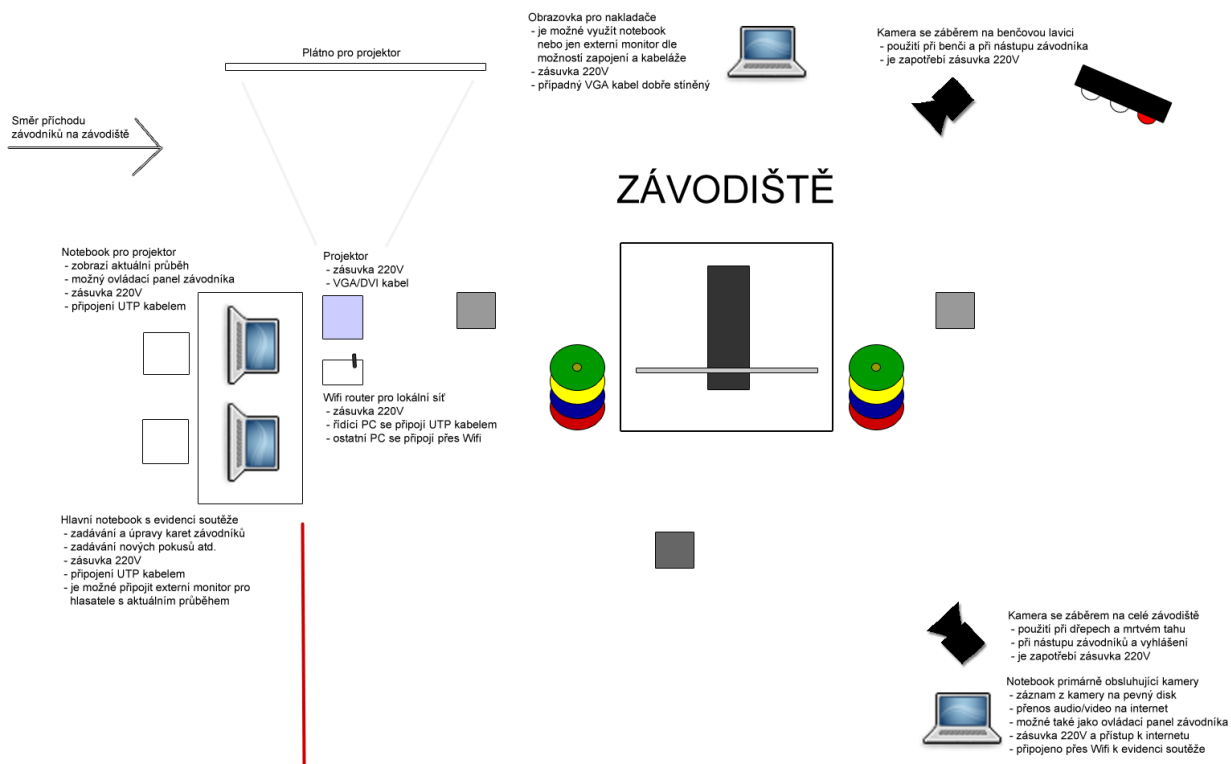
Obrazovka pro nakladače
- je možné využít notebook nebo jen externí monitor dle možností zapojení a kabeláže
- zásuvka 220V
- případný VGA kabel dobře stíněný

Kamera se záběrem na benčovou lavici
- použití při benči a při nástupu závodníka
- je zapotřebí zásuvka 220V

Plátno pro projektor

Směr příchodu závodníků na závodiště

ZÁVODIŠTĚ

Notebook pro projektor
- zobrazí aktuální průběh
- možný ovládací panel závodníka
- zásuvka 220V
- připojení UTP kabelem

Projektor
- zásuvka 220V
- VGA/DVI kabel

Wifi router pro lokální síť
- zásuvka 220V
- řídicí PC se připojí UTP kabelem
- ostatní PC se připojí přes Wifi

Hlavní notebook s evidencí soutěže
- zadávání a úpravy karet závodníků
- zadávání nových pokusů atd.
- zásuvka 220V
- připojení UTP kabelem
- je možné připojit externí monitor pro hlasatele s aktuálním průběhem

Kamera se záběrem na celé závodiště
- použití při dřepech a mrtvém tahu
- při nástupu závodníků a vyhlášení
- je zapotřebí zásuvka 220V

Notebook primárně obsluhující kamery
- záznam z kamery na pevný disk
- přenos audio/video na internet
- možné také jako ovládací panel závodníka
- zásuvka 220V a přístup k internetu
- připojeno přes Wifi k evidenci soutěže